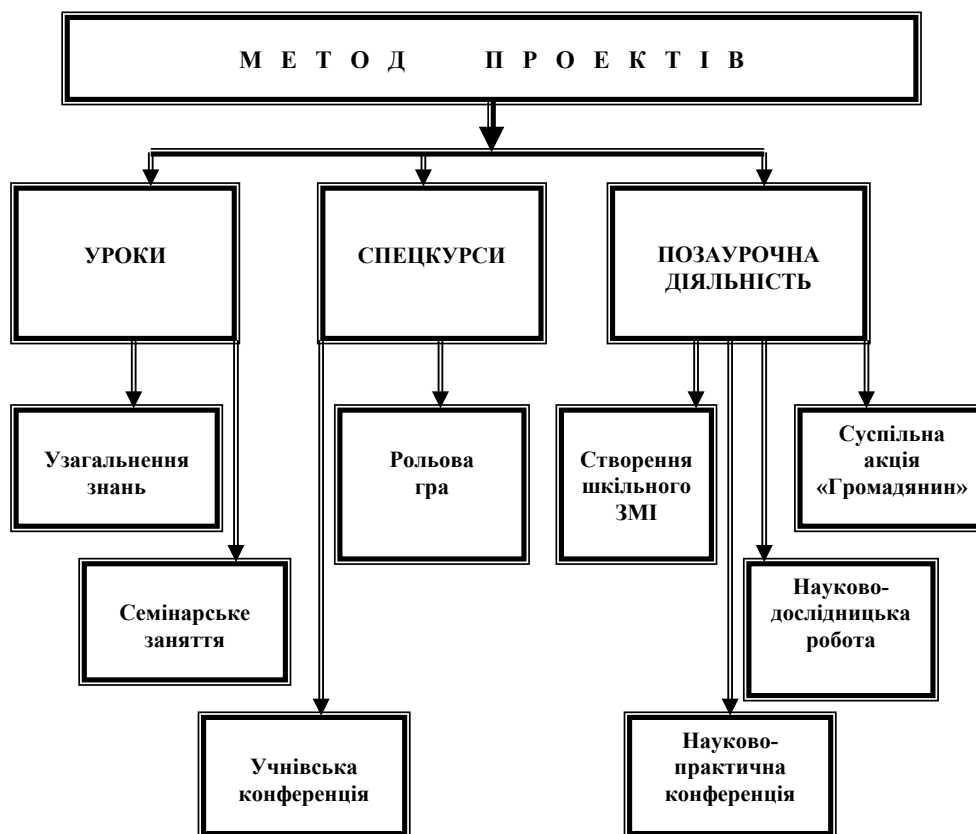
М Е Т О Д П Р О Е К Т І В

УРОКИ

СПЕЦКУРСИ

ПОЗАУРОЧНА ДІЯЛЬНІСТЬ

Узагальнення знань

Семінарське заняття

Рольова гра

Учнівська конференція

Створення шкільного ЗМІ

Суспільна акція «Громадянин»

Науково-дослідницька робота

Науково-практична конференція